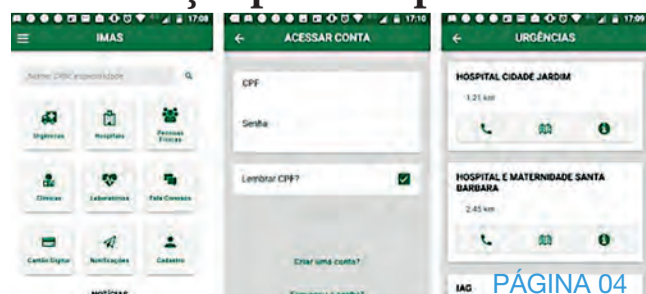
17:08

IMAS

Nome, CRM, especialidade

Urgências

Hospitais

Pessoas Físicas

Clínicas

Laboratórios

Fale Conosco

Cartão Digital

Notificações

Cadastro

NOTÍCIAS

17:10

ACESSAR CONTA

CPF

Senha

Lembrar CPF?

Criar uma conta?

Esqueceu a senha?

17:09

URGÊNCIAS

HOSPITAL CIDADE JARDIM

1.21 km

HOSPITAL E MATERNIDADE SANTA BARBARA

2.45 km

IAG

PÁGINA 04